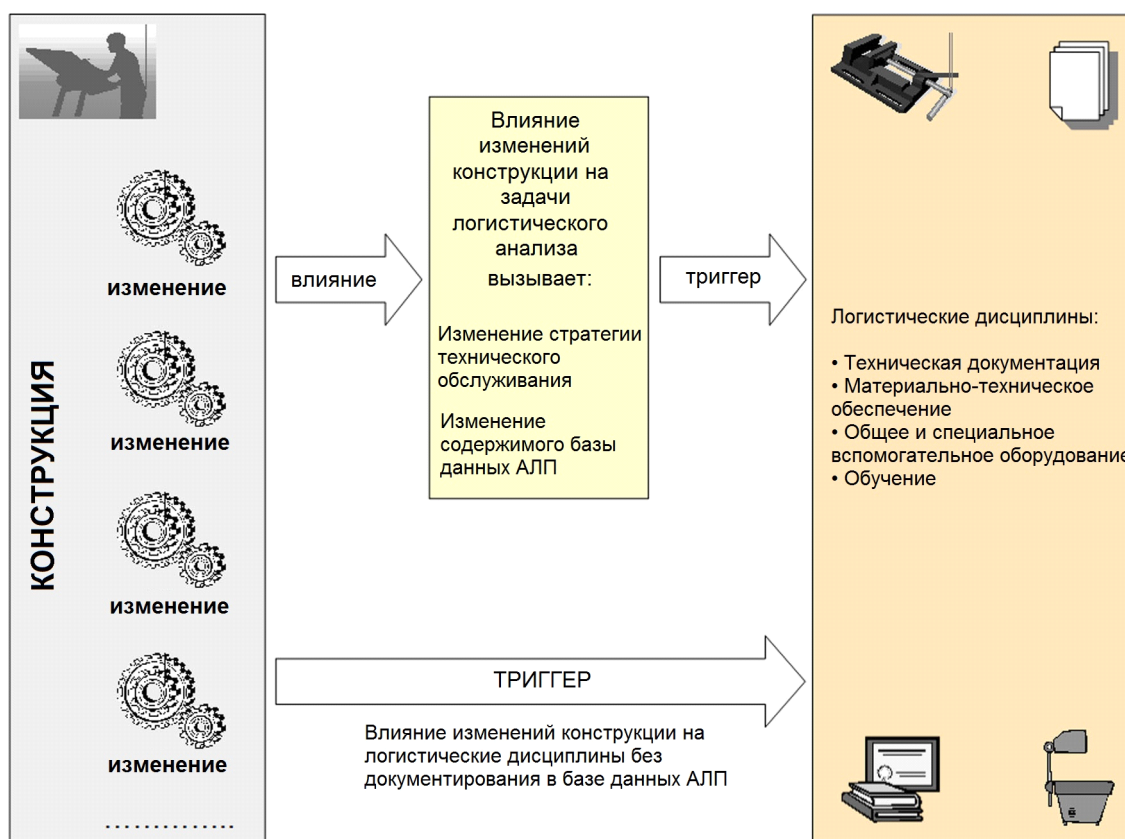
КОНСТРУКЦИЯ

изменение

изменение

изменение

изменение

............

влияние

Влияние изменений конструкции на задачи логистического анализа вызывает:

Изменение стратегии технического обслуживания

Изменение содержимого базы данных АЛП

триггер

Логистические дисциплины:

• Техническая документация
• Материально-техническое обеспечение
• Общее и специальное вспомогательное оборудование
• Обучение

ТРИГГЕР

Влияние изменений конструкции на логистические дисциплины без документирования в базе данных АЛП